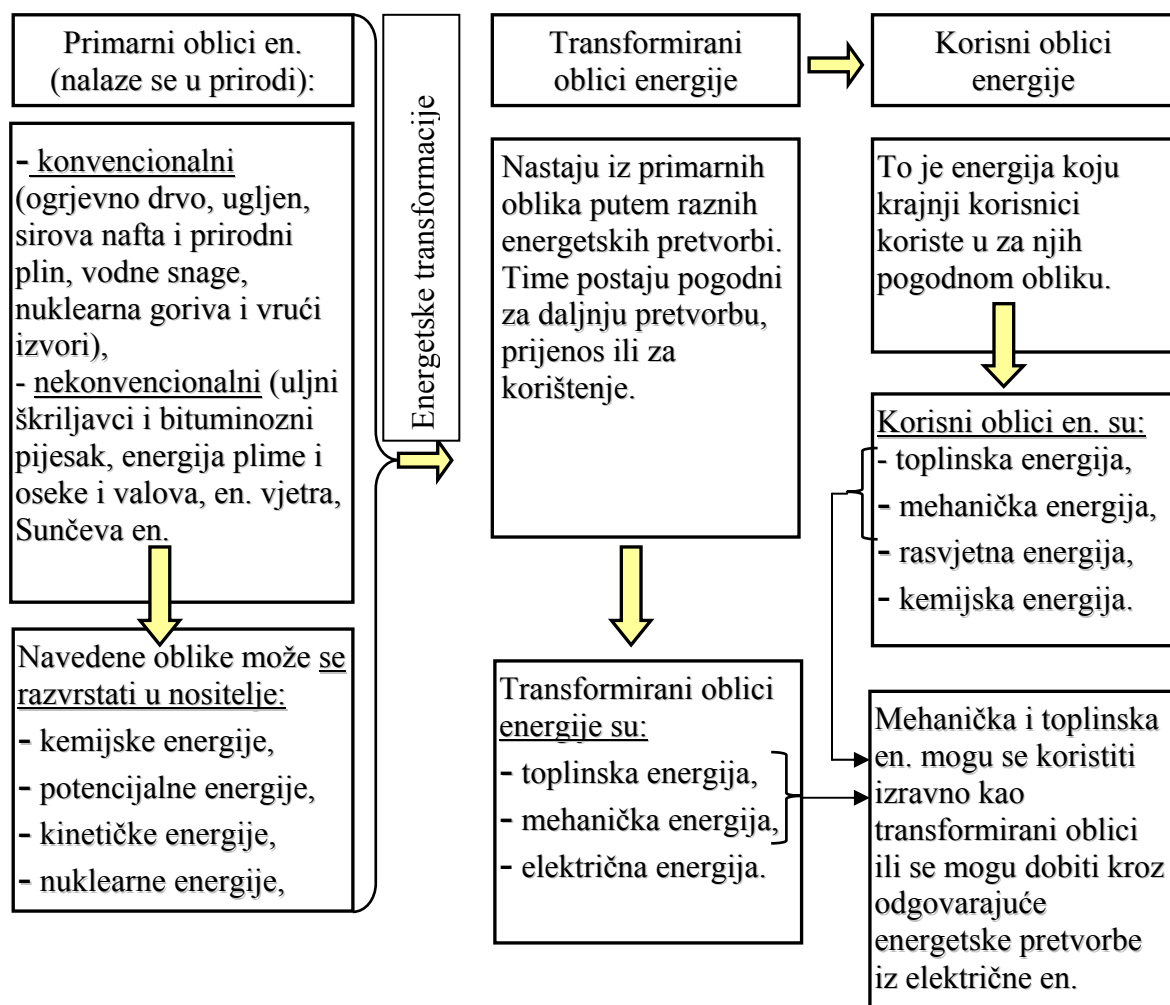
Primarni oblici en. (nalaze se u prirodi):

- konvencionalni (ogrjevno drvo, ugljen, sirova nafta i prirodni plin, vodne snage, nuklearna goriva i vrući izvori),
- nekonvencionalni (uljni škriljavci i bituminozni pijesak, energija plime i oseke i valova, en. vjetra, Sunčeva en.

Navedene oblike može se razvrstati u nositelje:
- kemijske energije,
- potencijalne energije,
- kinetičke energije,
- nuklearne energije,

Energetske transformacije

Transformirani oblici energije

Nastaju iz primarnih oblika putem raznih energetskih pretvorbi. Time postaju pogodni za daljnju pretvorbu, prijenos ili za korištenje.

Transformirani oblici energije su:
- toplinska energija,
- mehanička energija,
- električna energija.

Korisni oblici energije

To je energija koju krajnji korisnici koriste u za njih pogodnom obliku.

Korisni oblici en. su:
- toplinska energija,
- mehanička energija,
- rasvjetna energija,
- kemijska energija.

Mehanička i toplinska en. mogu se koristiti izravno kao transformirani oblici ili se mogu dobiti kroz odgovarajuće energetske pretvorbe iz električne en.